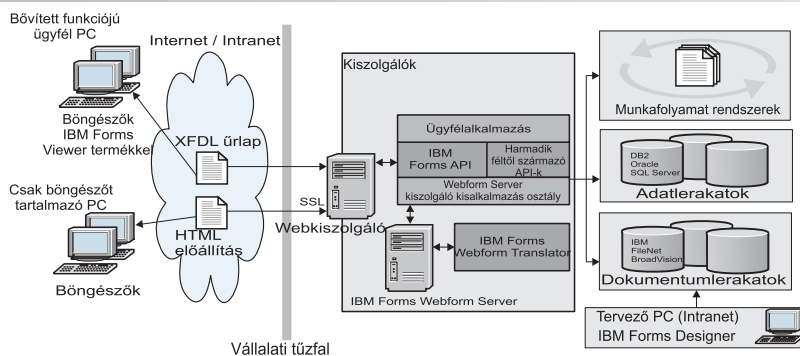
Bővített funkciójú ügyfél PC

Internet / Intranet

Kiszolgálók

Munkafolyamat rendszerek

Böngészők IBM Forms Viewer termékkel

XFDL űrlap

Ügyfélalkalmazás

IBM Forms API

Harmadik féltől származó API-k

DB2 Oracle SQL Server

Adatlerakatok

Webform Server kiszolgáló kisalkalmazás osztály

Csak böngészőt tartalmazó PC

SSL

HTML előállítás

Webkiszolgáló

IBM Forms Webform Translator

IBM FileNet BroadVision

Dokumentumlerakatok

Böngészők

IBM Forms Webform Server

Tervező PC (Intranet) IBM Forms Designer

Vállalati tűzfal